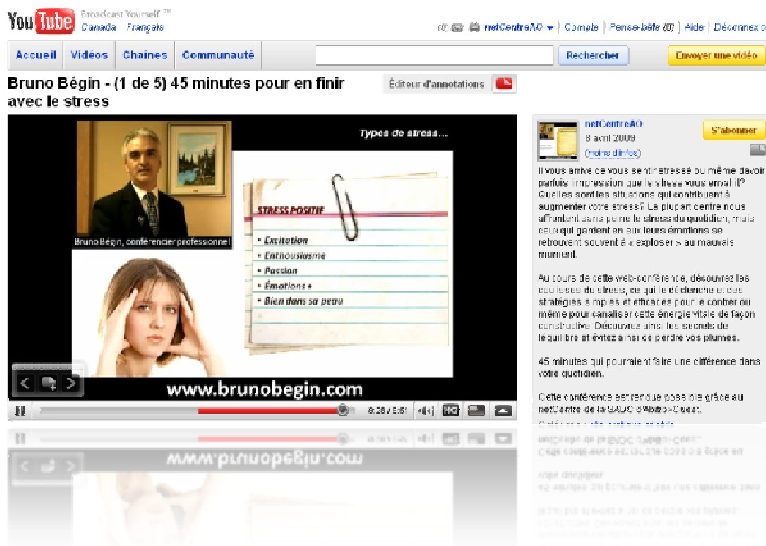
YouTube Broadcast Yourself ™ Canada Français

netCentreAO ▾ | Compte | Pense-bête (0) | Aide | Déconnex

Accueil | Vidéos | Chaînes | Communauté

Rechercher | Envoyer une vidéo

Bruno Bégin - (1 de 5) 45 minutes pour en finir avec le stress

Éditeur d'annotations

Types de stress...

Bruno Bégin, conférencier professionnel

STRESS POSITIF

• Excitation
• Enthousiasme
• Passion
• Émotions
• Bien dans sa peau

www.brunobegin.com

6:28 / 9:51

netCentreAO
8 avril 2009
(moins d'infos)

S'abonner

Il vous arrive de vous sentir stressé ou même d'avoir parfois l'impression que le stress vous envahit? Quelles sont les situations qui contribuent à augmenter votre stress? La plupart d'entre nous affrontent sans peine le stress du quotidien, mais ceux qui gardent en eux leurs émotions se retrouvent souvent à « exploser » au mauvais moment.

Au cours de cette web-conférence, découvrez les éléments du stress, ce qui le déclenche et des stratégies simples et efficaces pour le contrer ou même pour canaliser cette énergie vitale de façon constructive. Découvrez ainsi les secrets de l'équilibre et évitez ainsi de perdre vos plumes.

45 minutes qui pourraient faire une différence dans votre quotidien.

Cette conférence est rendue possible grâce au netCentre de la SADC d'Abitibi-Ouest.

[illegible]